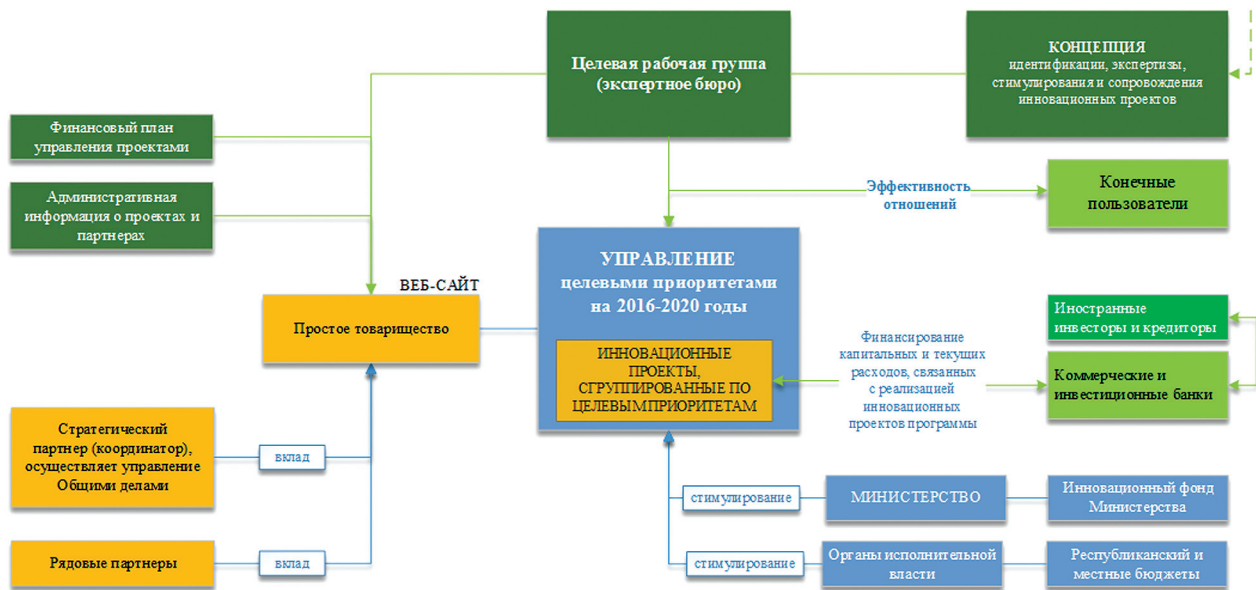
Целевая рабочая группа (экспертное бюро)

КОНЦЕПЦИЯ
идентификации, экспертизы, стимулирования и сопровождения инновационных проектов

Финансовый план управления проектами

Административная информация о проектах и партнерах

Эффективность отношений

Конечные пользователи

ВЕБ-САЙТ

Простое товарищество

УПРАВЛЕНИЕ
целевыми приоритетами на 2016-2020 годы

ИННОВАЦИОННЫЕ ПРОЕКТЫ, СГРУППИРОВАННЫЕ ПО ЦЕЛЕВЫМ ПРИОРИТЕТАМ

Иностранные инвесторы и кредиторы

Финансирование капитальных и текущих расходов, связанных с реализацией инновационных проектов программы

Коммерческие и инвестиционные банки

Стратегический партнер (координатор), осуществляет управление Общими делами

вклад

стимулирование

МИНИСТЕРСТВО

Инновационный фонд Министерства

Рядовые партнеры

вклад

стимулирование

Органы исполнительной власти

Республиканский и местные бюджеты